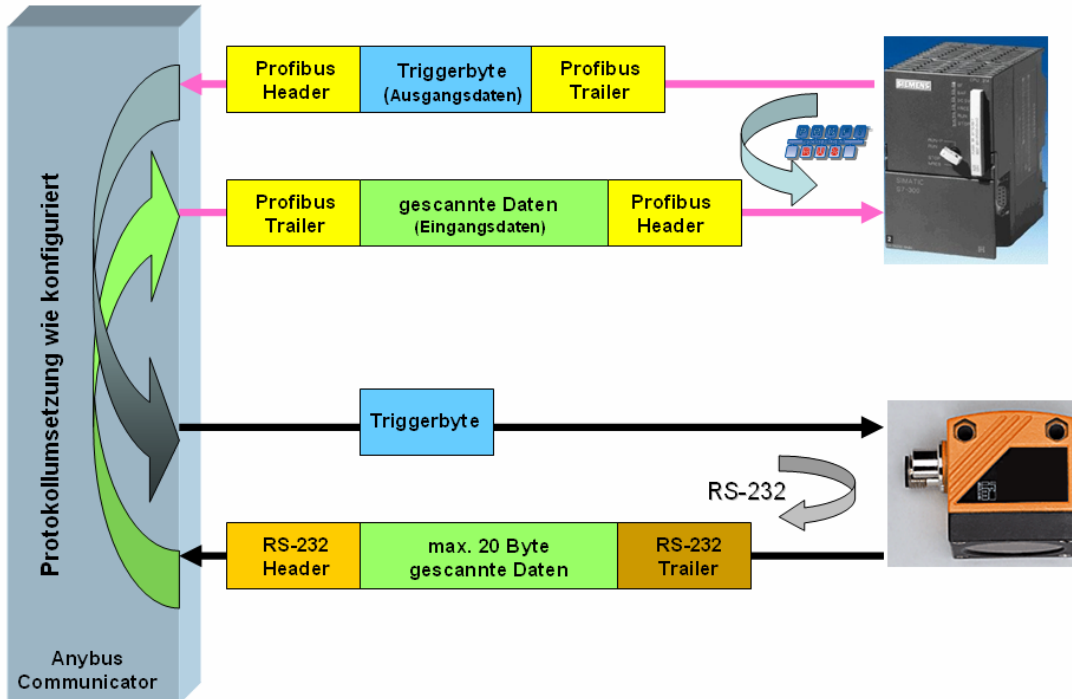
Protokollumsetzung wie konfiguriert

Profibus Header | Triggerbyte (Ausgangsdaten) | Profibus Trailer

SIEMENS

PROFIBUS

SIMATIC S7-300

Profibus Trailer | gescannte Daten (Eingangsdaten) | Profibus Header

Triggerbyte

RS-232

RS-232 Header | max. 20 Byte gescannte Daten | RS-232 Trailer

Anybus Communicator